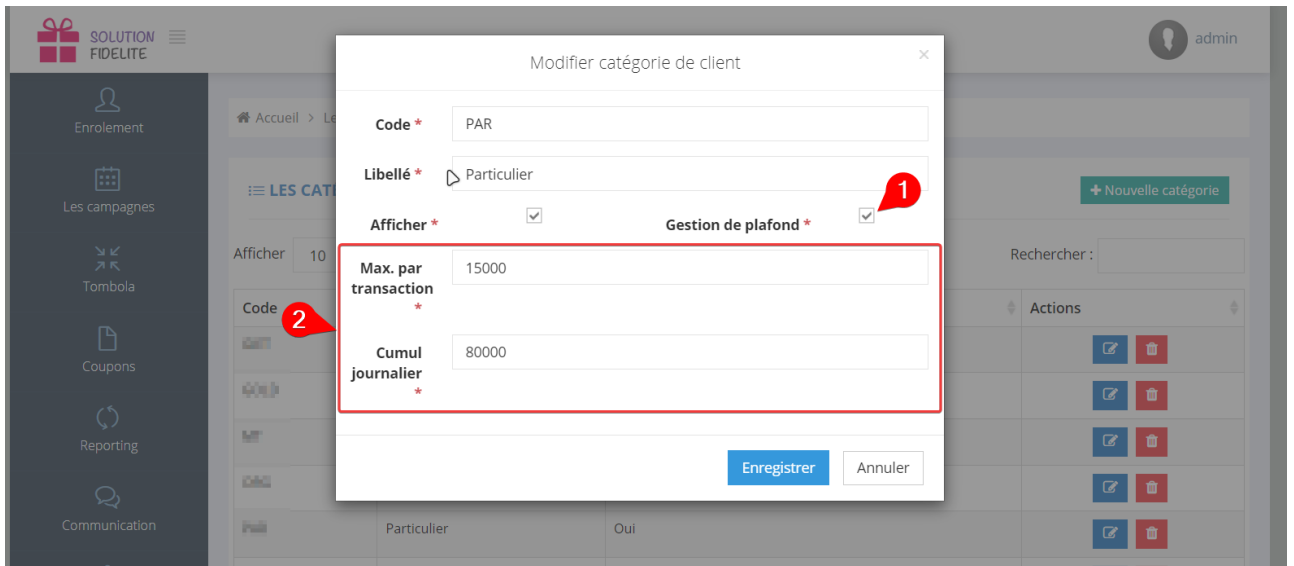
SOLUTION FIDELITE

admin

Enrolement

Les campagnes

Tombola

Coupons

Reporting

Communication

Accueil > Le

LES CAT

Afficher 10

Code

Particulier

Oui

Rechercher :

Actions

+ Nouvelle catégorie

Modifier catégorie de client

×

Code *

PAR

Libellé *

Particulier

Afficher *

Gestion de plafond *

1

2

Max. par transaction *

15000

Cumul journalier *

80000

Enregistrer

Annuler